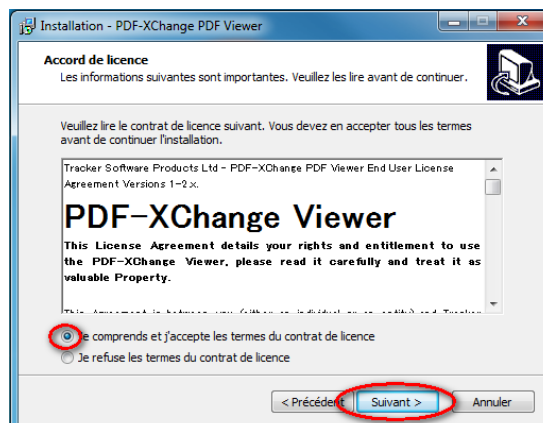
Installation - PDF-XChange PDF Viewer

Accord de licence
Les informations suivantes sont importantes. Veuillez les lire avant de continuer.

Veuillez lire le contrat de licence suivant. Vous devez en accepter tous les termes avant de continuer l'installation.

Tracker Software Products Ltd - PDF-XChange PDF Viewer End User License Agreement Versions 1-2.x.

PDF-XChange Viewer

This License Agreement details your rights and entitlement to use the PDF-XChange Viewer, please read it carefully and treat it as valuable Property.

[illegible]

Je comprends et j'accepte les termes du contrat de licence
Je refuse les termes du contrat de licence

< Précédent   Suivant >   Annuler